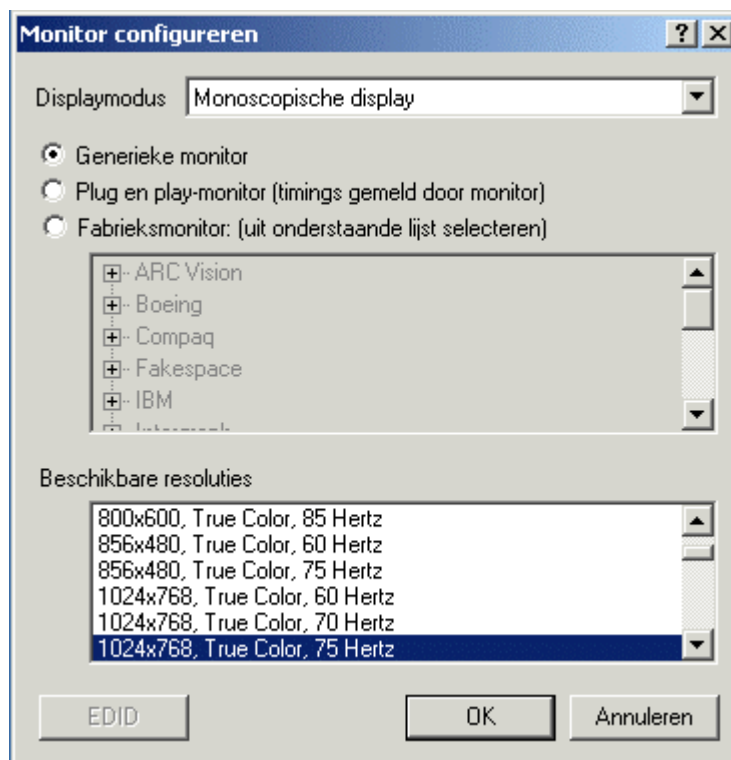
Monitor configureren

?

Displaymodus Monoscopische display

Generieke monitor

Plug en play-monitor (timings gemeld door monitor)

Fabrieksmonitor: (uit onderstaande lijst selecteren)

ARC Vision
Boeing
Compaq
Fakespace
IBM
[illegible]

Beschikbare resoluties

800x600, True Color, 85 Hertz
856x480, True Color, 60 Hertz
856x480, True Color, 75 Hertz
1024x768, True Color, 60 Hertz
1024x768, True Color, 70 Hertz
1024x768, True Color, 75 Hertz

EDID

OK

Annuleren